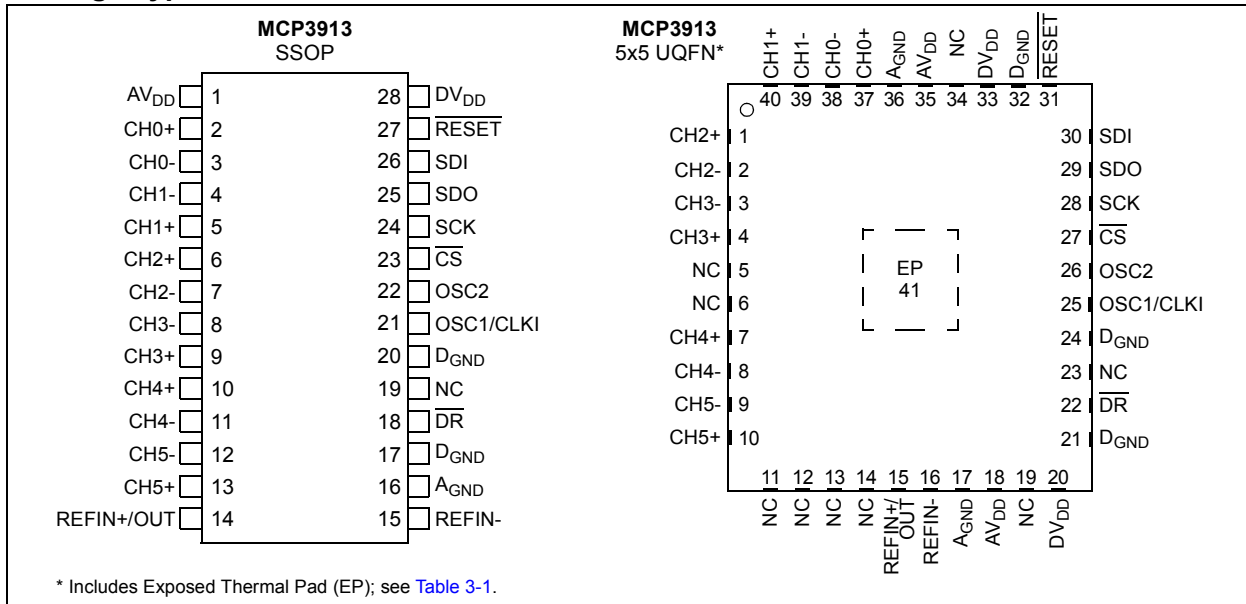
MCP3913
SSOP

| | | | |
|---|---|---|---|
| $AV_{DD}$ | 1 | 28 | $DV_{DD}$ |
| CH0+ | 2 | 27 | $\overline{RESET}$ |
| CH0- | 3 | 26 | SDI |
| CH1- | 4 | 25 | SDO |
| CH1+ | 5 | 24 | SCK |
| CH2+ | 6 | 23 | $\overline{CS}$ |
| CH2- | 7 | 22 | OSC2 |
| CH3- | 8 | 21 | OSC1/CLKI |
| CH3+ | 9 | 20 | $D_{GND}$ |
| CH4+ | 10 | 19 | NC |
| CH4- | 11 | 18 | $\overline{DR}$ |
| CH5- | 12 | 17 | $D_{GND}$ |
| CH5+ | 13 | 16 | $A_{GND}$ |
| REFIN+/OUT | 14 | 15 | REFIN- |

MCP3913
5x5 UQFN*

CH1+ 40, CH1- 39, CH0- 38, CH0+ 37, $A_{GND}$ 36, $AV_{DD}$ 35, NC 34, $DV_{DD}$ 33, $D_{GND}$ 32, $\overline{RESET}$ 31

CH2+ 1
CH2- 2
CH3- 3
CH3+ 4
NC 5
NC 6
CH4+ 7
CH4- 8
CH5- 9
CH5+ 10

EP
41

30 SDI
29 SDO
28 SCK
27 $\overline{CS}$
26 OSC2
25 OSC1/CLKI
24 $D_{GND}$
23 NC
22 $\overline{DR}$
21 $D_{GND}$

11 NC, 12 NC, 13 NC, 14 NC, 15 REFIN+/OUT, 16 REFIN-, 17 $A_{GND}$, 18 $AV_{DD}$, 19 NC, 20 $DV_{DD}$

* Includes Exposed Thermal Pad (EP); see Table 3-1.